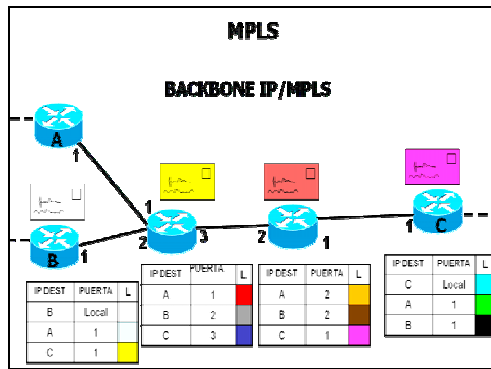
MPLS

BACKBONE IP/MPLS

A
1
B
1
1
2
3
2
1
1
C

| IP DEST | PUERTA | L |
|---|---|---|
| B | Local | |
| A | 1 | |
| C | 1 | |

| IP DEST | PUERTA | L |
|---|---|---|
| A | 1 | |
| B | 2 | |
| C | 3 | |

| IP DEST | PUERTA | L |
|---|---|---|
| A | 2 | |
| B | 2 | |
| C | 1 | |

| IP DEST | PUERTA | L |
|---|---|---|
| C | Local | |
| A | 1 | |
| B | 1 | |